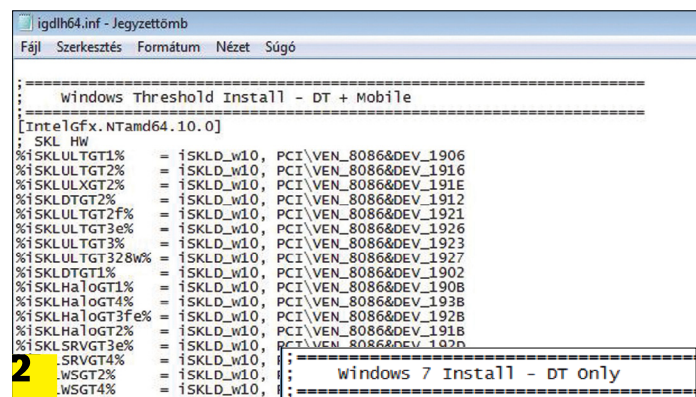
igdlh64.inf - Jegyzettömb

Fájl Szerkesztés Formátum Nézet Súgó

;==========================================================
; Windows Threshold Install - DT + Mobile
;==========================================================
[IntelGfx.NTamd64.10.0]
; SKL HW
%iSKLULTGT1% = iSKLD_w10, PCI\VEN_8086&DEV_1906
%iSKLULTGT2% = iSKLD_w10, PCI\VEN_8086&DEV_1916
%iSKLULXGT2% = iSKLD_w10, PCI\VEN_8086&DEV_191E
%iSKLDTGT2% = iSKLD_w10, PCI\VEN_8086&DEV_1912
%iSKLULTGT2f% = iSKLD_w10, PCI\VEN_8086&DEV_1921
%iSKLULTGT3e% = iSKLD_w10, PCI\VEN_8086&DEV_1926
%iSKLULTGT3% = iSKLD_w10, PCI\VEN_8086&DEV_1923
%iSKLULTGT328W% = iSKLD_w10, PCI\VEN_8086&DEV_1927
%iSKLDTGT1% = iSKLD_w10, PCI\VEN_8086&DEV_1902
%iSKLHaloGT1% = iSKLD_w10, PCI\VEN_8086&DEV_190B
%iSKLHaloGT4% = iSKLD_w10, PCI\VEN_8086&DEV_193B
%iSKLHaloGT3fe% = iSKLD_w10, PCI\VEN_8086&DEV_192B
%iSKLHaloGT2% = iSKLD_w10, PCI\VEN_8086&DEV_191B
%iSKLSRVGT3e% = iSKLD_w10, PCI\VEN_8086&DEV_192D
2
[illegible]SRVGT4% = iSKLD_w10, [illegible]
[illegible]WSGT2% = iSKLD_w10, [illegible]
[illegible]WSGT4% = iSKLD_w10, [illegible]

;==========================================================
; Windows 7 Install - DT Only
;==========================================================